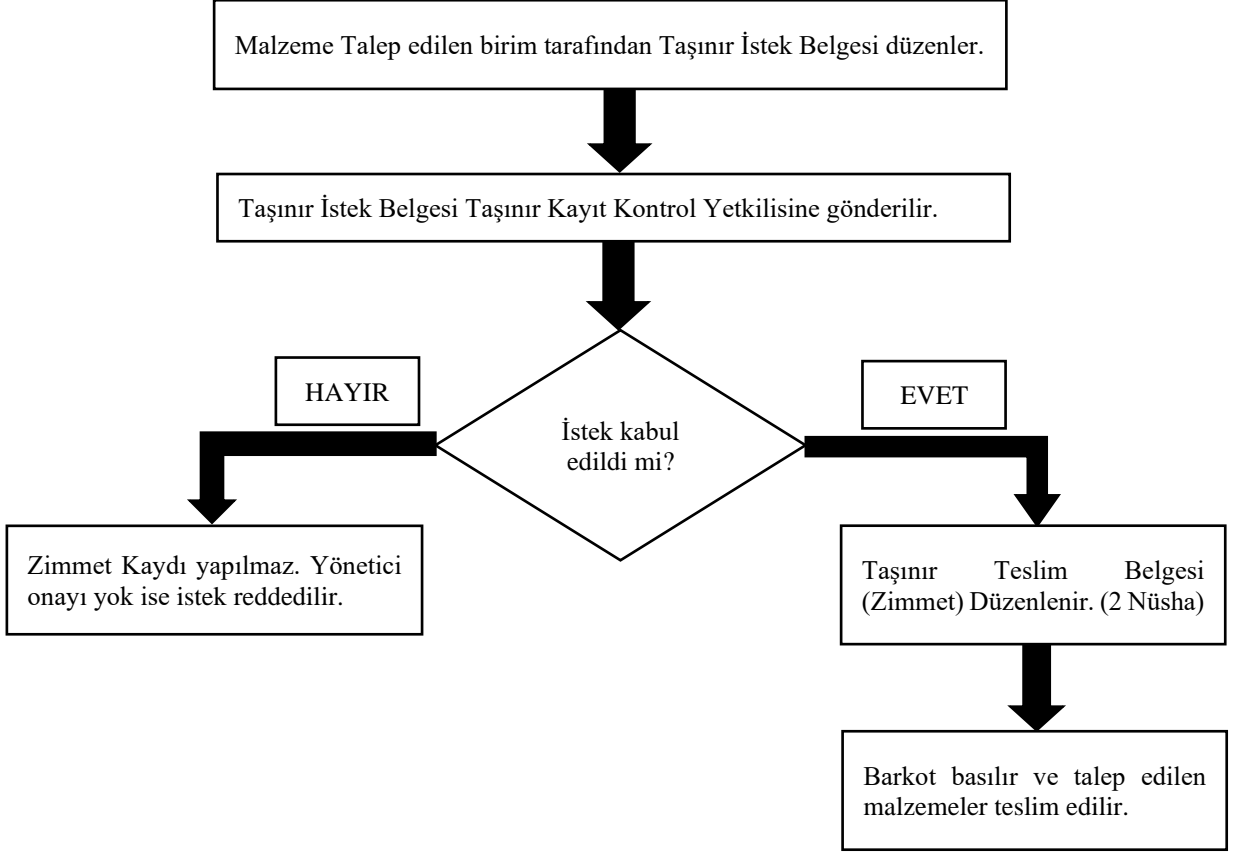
Malzeme Talep edilen birim tarafından Taşınır İstek Belgesi düzenler.

Taşınır İstek Belgesi Taşınır Kayıt Kontrol Yetkilisine gönderilir.

HAYIR

İstek kabul edildi mi?

EVET

Zimmet Kaydı yapılmaz. Yönetici onayı yok ise istek reddedilir.

Taşınır Teslim Belgesi (Zimmet) Düzenlenir. (2 Nüsha)

Barkot basılır ve talep edilen malzemeler teslim edilir.